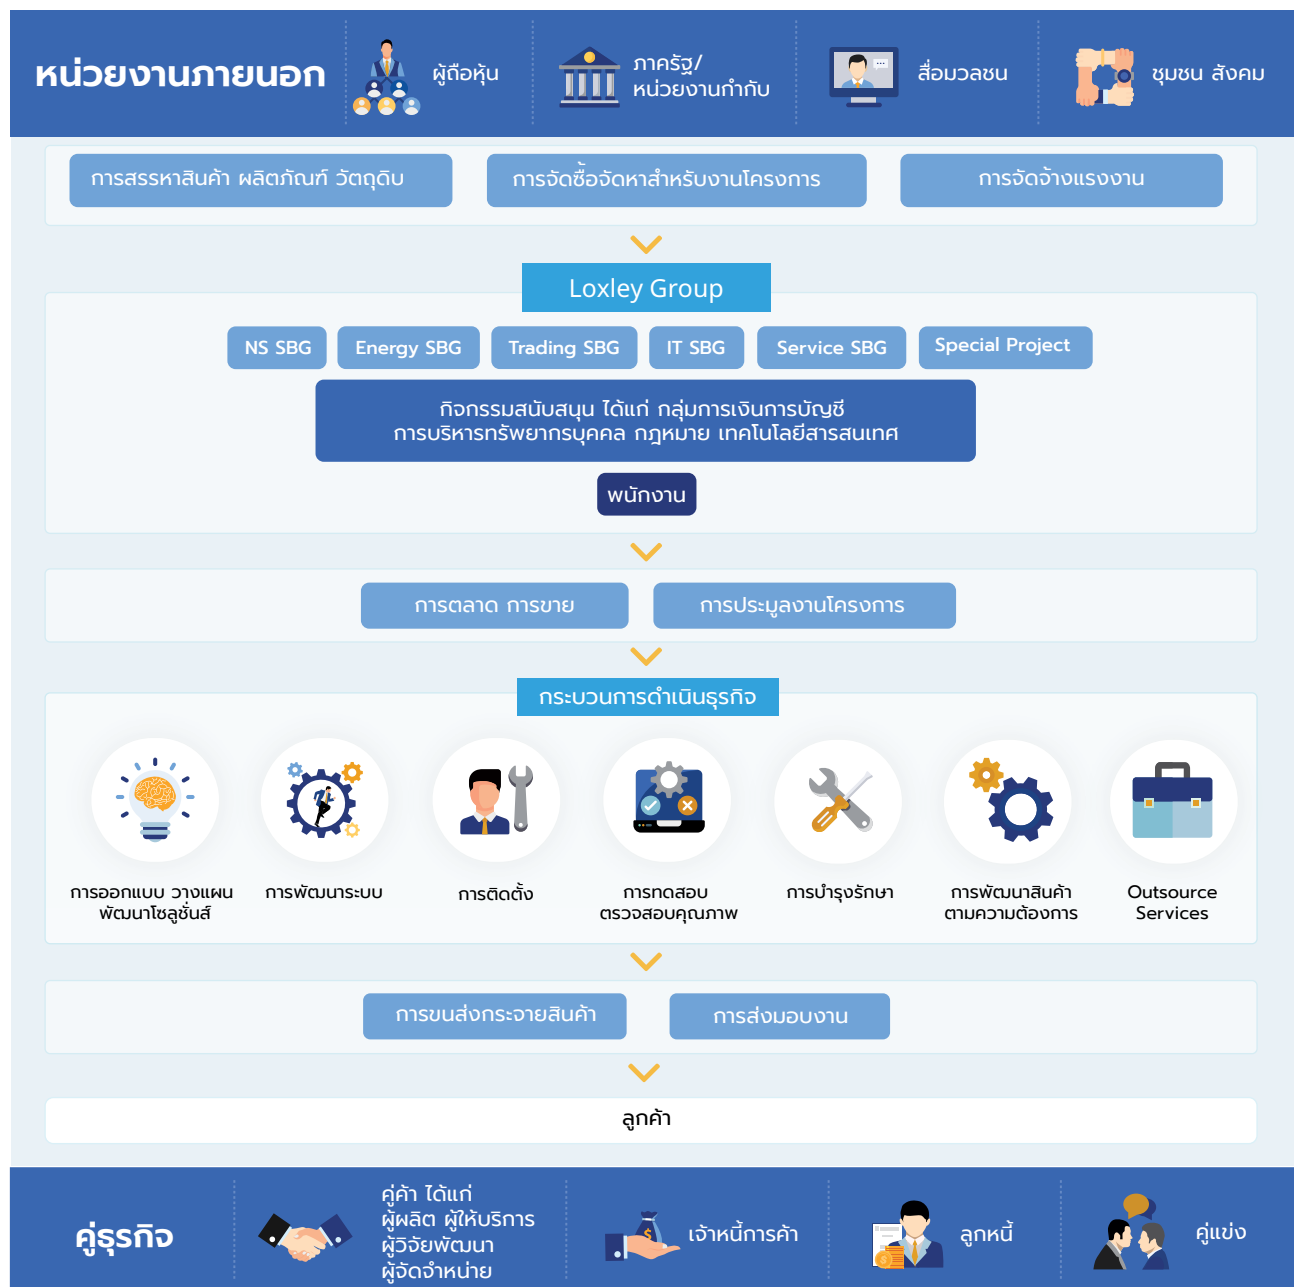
หน่วยงานภายนอก

ผู้ถือหุ้น

ภาครัฐ/
หน่วยงานกำกับ

สื่อมวลชน

ชุมชน สังคม

การสรรหาสินค้า ผลิตภัณฑ์ วัตถุดิบ

การจัดซื้อจัดหาสำหรับงานโครงการ

การจัดจ้างแรงงาน

Loxley Group

NS SBG

Energy SBG

Trading SBG

IT SBG

Service SBG

Special Project

กิจกรรมสนับสนุน ได้แก่ กลุ่มการเงินการบัญชี
การบริหารทรัพยากรบุคคล กฎหมาย เทคโนโลยีสารสนเทศ

พนักงาน

การตลาด การขาย

การประมูลงานโครงการ

กระบวนการดำเนินธุรกิจ

การออกแบบ วางแผน
พัฒนาโซลูชั่นส์

การพัฒนาระบบ

การติดตั้ง

การทดสอบ
ตรวจสอบคุณภาพ

การบำรุงรักษา

การพัฒนาสินค้า
ตามความต้องการ

Outsource
Services

การขนส่งกระจายสินค้า

การส่งมอบงาน

ลูกค้า

คู่ธุรกิจ

คู่ค้า ได้แก่
ผู้ผลิต ผู้ให้บริการ
ผู้วิจัยพัฒนา
ผู้จัดจำหน่าย

เจ้าหนี้การค้า

ลูกหนี้

คู่แข่ง